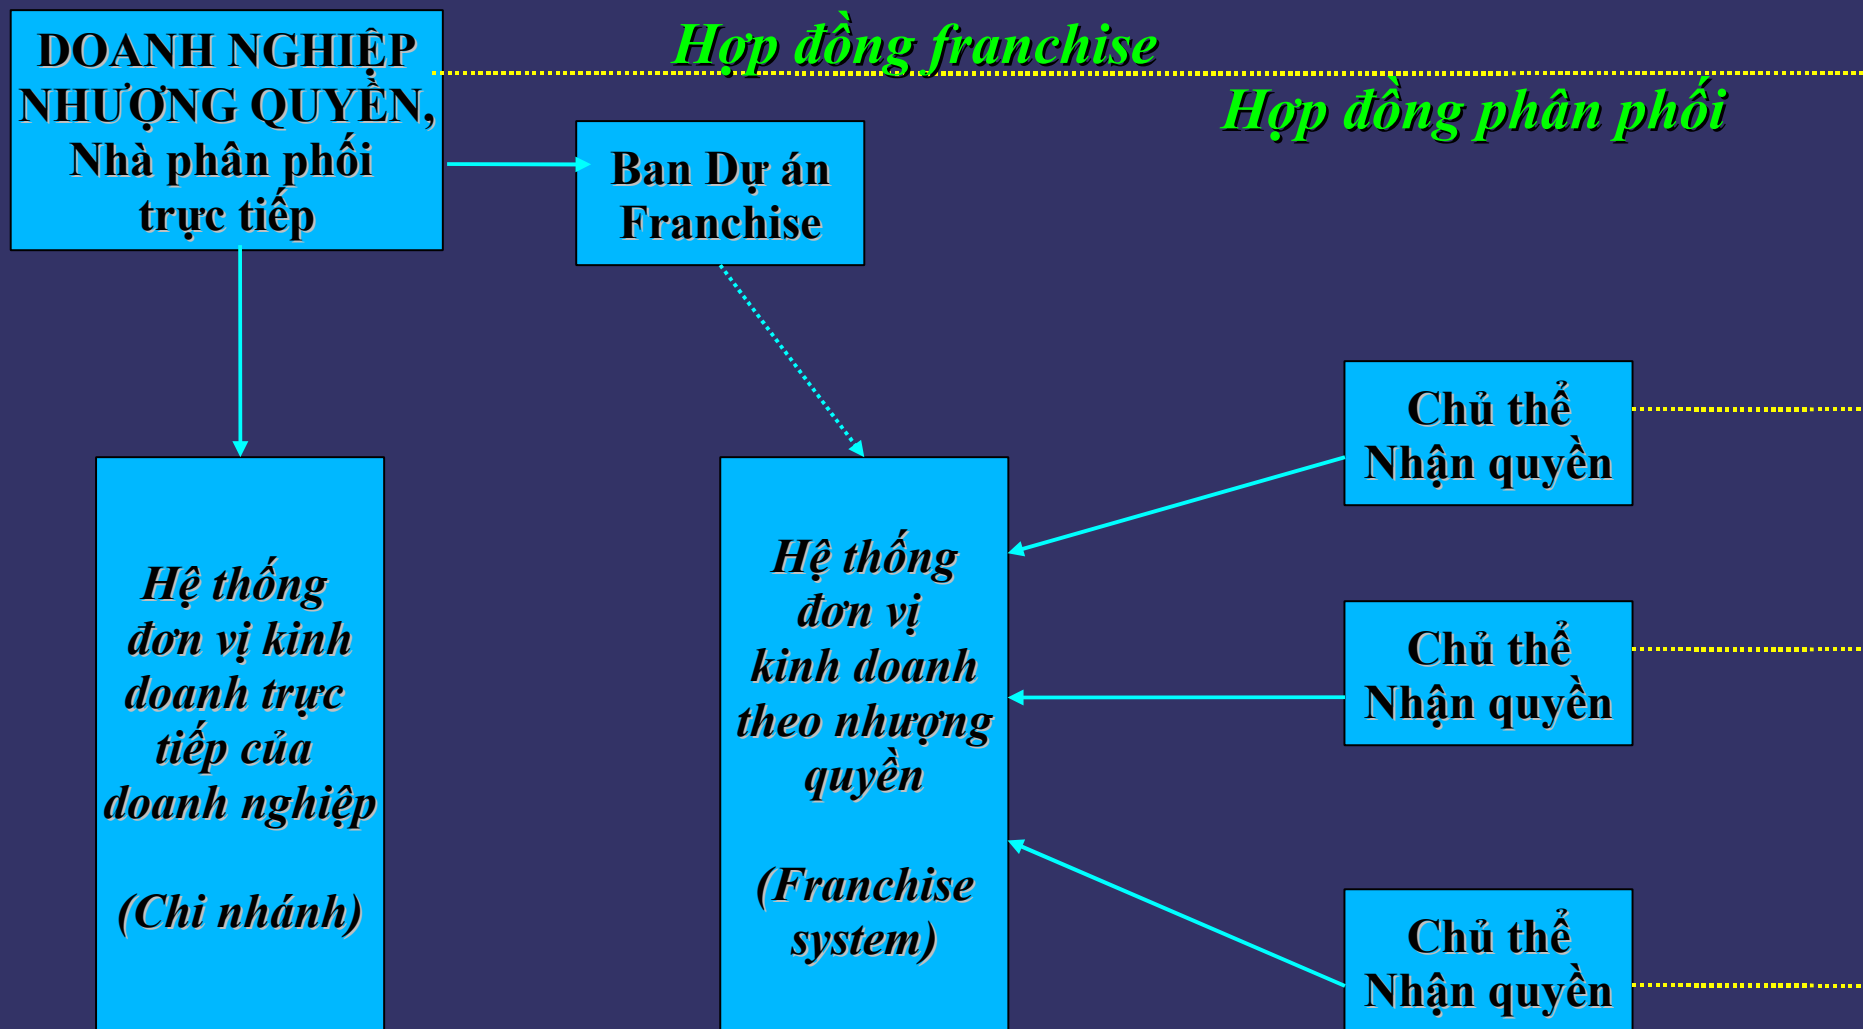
DOANH NGHIỆP NHƯỢNG QUYỀN, Nhà phân phối trực tiếp

Hợp đồng franchise

Hợp đồng phân phối

Ban Dự án Franchise

Chủ thể Nhận quyền

Hệ thống đơn vị kinh doanh trực tiếp của doanh nghiệp

(Chi nhánh)

Hệ thống đơn vị kinh doanh theo nhượng quyền

(Franchise system)

Chủ thể Nhận quyền

Chủ thể Nhận quyền